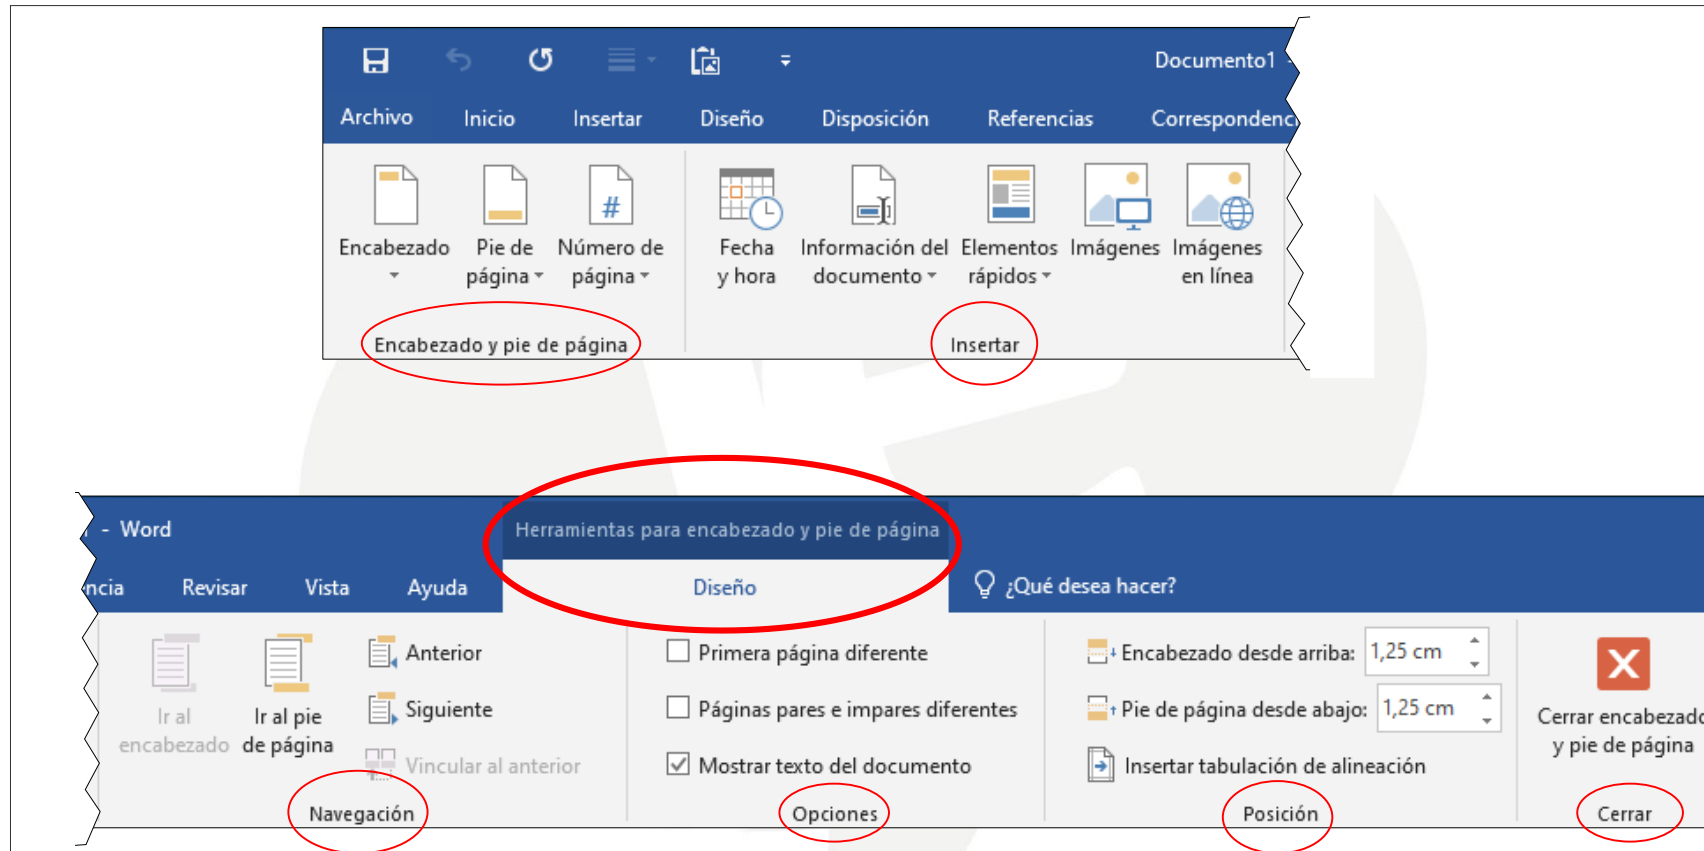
Documento1

Archivo Inicio Insertar Diseño Disposición Referencias Correspondenc

Encabezado
Pie de página
Número de página
Encabezado y pie de página

Fecha y hora
Información del documento
Elementos rápidos
Imágenes
Imágenes en línea
Insertar

- Word

Herramientas para encabezado y pie de página

ncia Revisar Vista Ayuda Diseño ¿Qué desea hacer?

Ir al encabezado
Ir al pie de página
Anterior
Siguiente
Vincular al anterior
Navegación

Primera página diferente
Páginas pares e impares diferentes
Mostrar texto del documento
Opciones

Encabezado desde arriba: 1,25 cm
Pie de página desde abajo: 1,25 cm
Insertar tabulación de alineación
Posición

Cerrar encabezado y pie de página
Cerrar